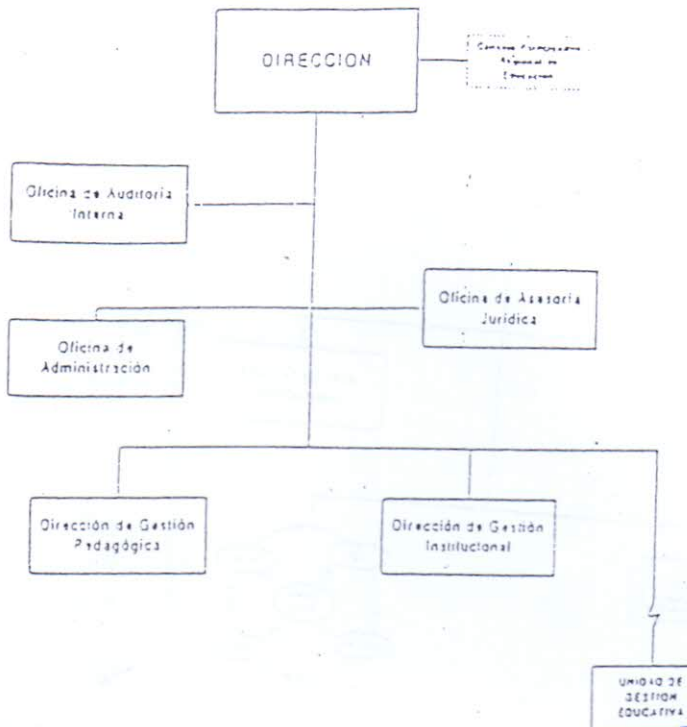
DIRECCION

Consejo Participativo Regional de Educación

Oficina de Auditoría Interna

Oficina de Asesoría Jurídica

Oficina de Administración

Dirección de Gestión Pedagógica

Dirección de Gestión Institucional

UNIDAD DE GESTION EDUCATIVA